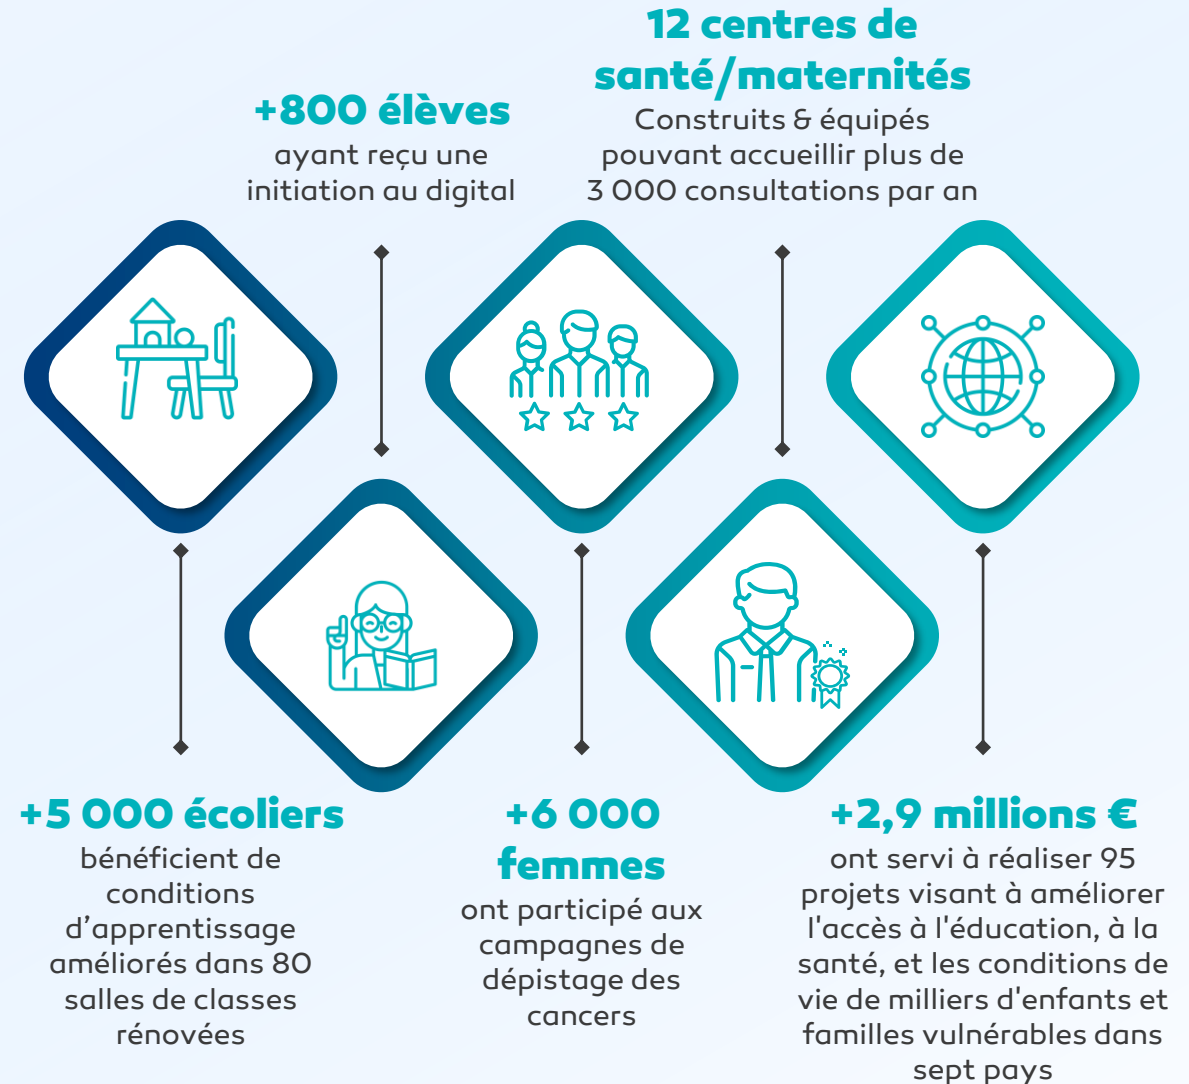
12 centres de santé/maternités
Construits & équipés pouvant accueillir plus de 3 000 consultations par an

+800 élèves
ayant reçu une initiation au digital

+5 000 écoliers
bénéficient de conditions d’apprentissage améliorés dans 80 salles de classes rénovées

+6 000 femmes
ont participé aux campagnes de dépistage des cancers

+2,9 millions €
ont servi à réaliser 95 projets visant à améliorer l'accès à l'éducation, à la santé, et les conditions de vie de milliers d'enfants et familles vulnérables dans sept pays